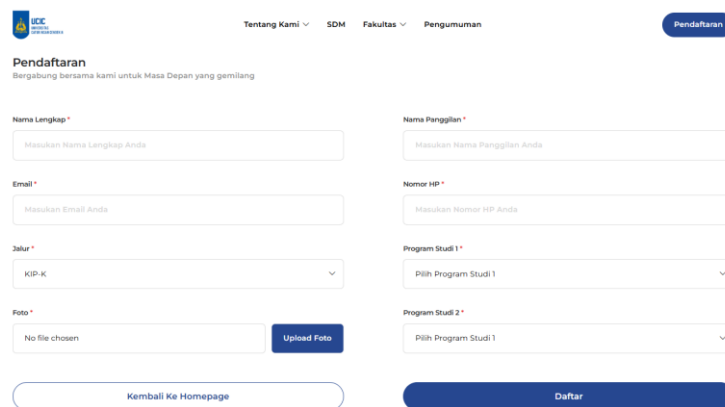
UCIC
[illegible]

Tentang Kami
SDM
Fakultas
Pengumuman
Pendaftaran

Pendaftaran
Bergabung bersama kami untuk Masa Depan yang gemilang

Nama Lengkap *
Masukan Nama Lengkap Anda

Email *
Masukan Email Anda

Jalur *
KIP-K

Foto *
No file chosen
Upload Foto

Nama Panggilan *
Masukan Nama Panggilan Anda

Nomor HP *
Masukan Nomor HP Anda

Program Studi 1 *
Pilih Program Studi 1

Program Studi 2 *
Pilih Program Studi 1

Kembali Ke Homepage
Daftar